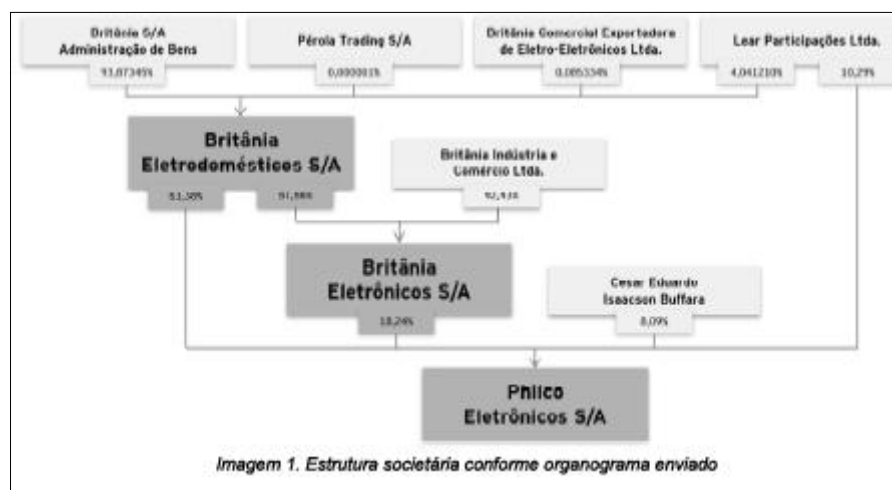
Britânia S/A Administração de Bens
93,87345%

Pérola Trading S/A
0,000001%

Britânia Comercial Exportadora de Eletro-Eletrônicos Ltda.
0,085334%

Lear Participações Ltda.
4,041210%
10,29%

Britânia Eletrodomésticos S/A
51,38%
91,98%

Britânia Indústria e Comércio Ltda.
92,93%

Britânia Eletrônicos S/A
18,24%

Cesar Eduardo Isaacson Buffara
8,09%

Philco Eletrônicos S/A

Imagem 1. Estrutura societária conforme organograma enviado